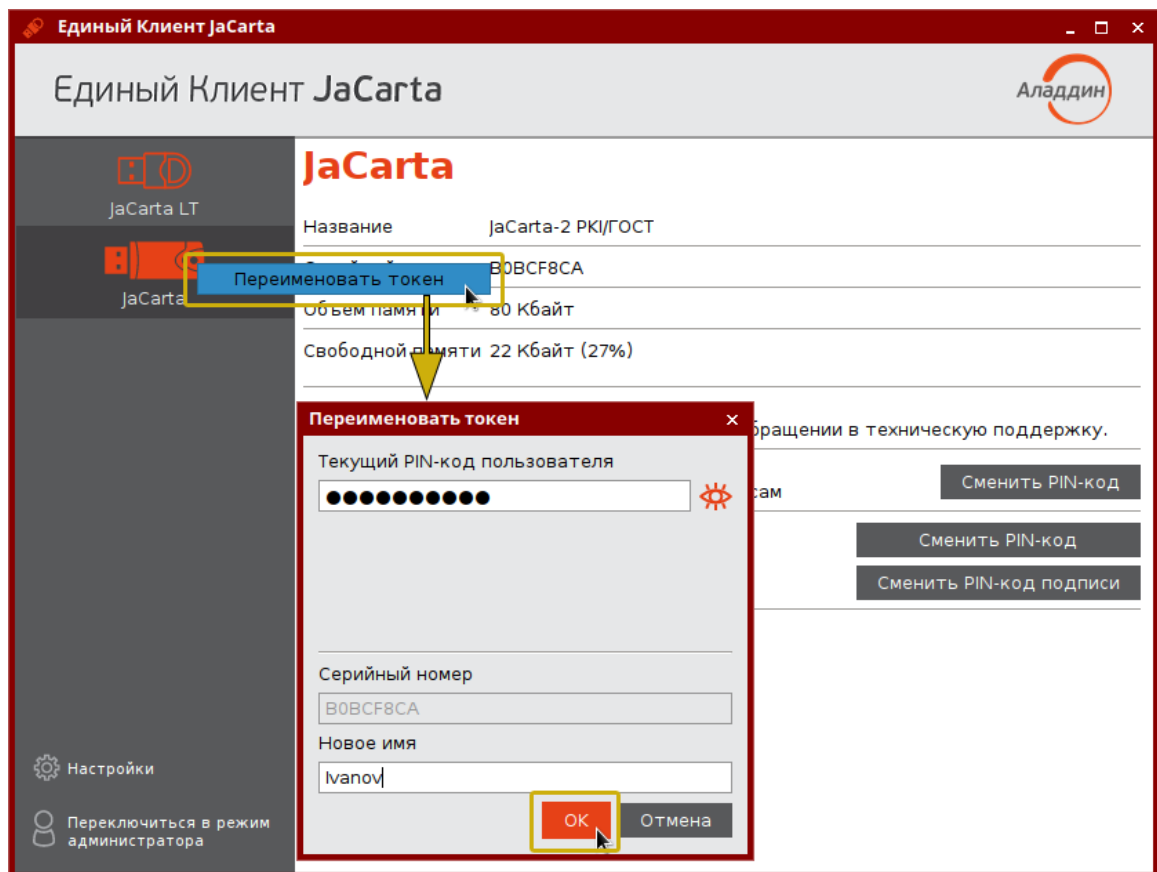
Единый Клиент JaCarta

Единый Клиент JaCarta

Аладдин

JaCarta LT

JaCarta

Переименовать токен

JaCarta

Название JaCarta-2 PKI/ГОСТ

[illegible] B0BCF8CA

Объем памяти 80 Кбайт

Свободной памяти 22 Кбайт (27%)

бращении в техническую поддержку.

сам

Сменить PIN-код

Сменить PIN-код

Сменить PIN-код подписи

Переименовать токен

Текущий PIN-код пользователя

●●●●●●●●●●●

Серийный номер

B0BCF8CA

Новое имя

Ivanov

OK

Отмена

Настройки

Переключиться в режим администратора